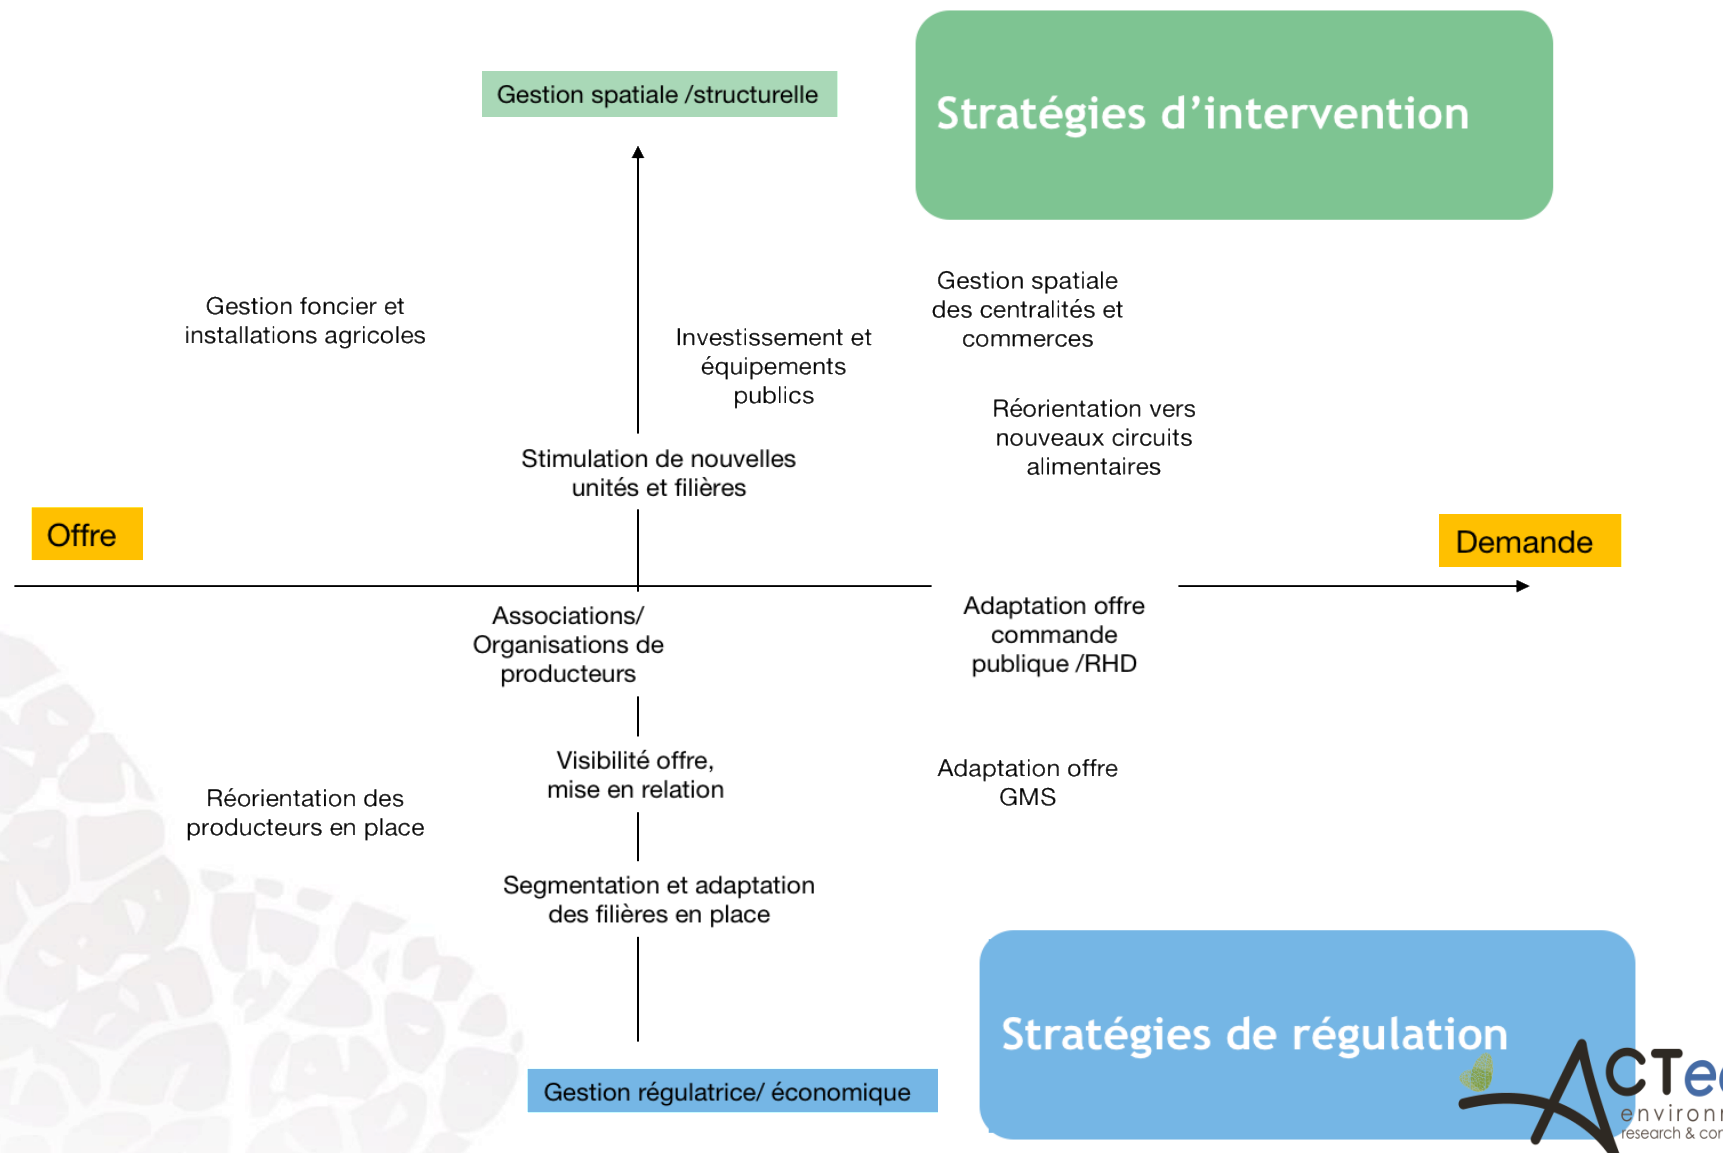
Gestion spatiale /structurelle

Stratégies d'intervention

Gestion foncier et installations agricoles

Investissement et équipements publics

Gestion spatiale des centralités et commerces

Réorientation vers nouveaux circuits alimentaires

Stimulation de nouvelles unités et filières

Offre

Demande

Associations/ Organisations de producteurs

Adaptation offre commande publique /RHD

Visibilité offre, mise en relation

Réorientation des producteurs en place

Adaptation offre GMS

Segmentation et adaptation des filières en place

Stratégies de régulation

Gestion régulatrice/ économique

ACTe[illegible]
environ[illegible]
research & co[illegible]